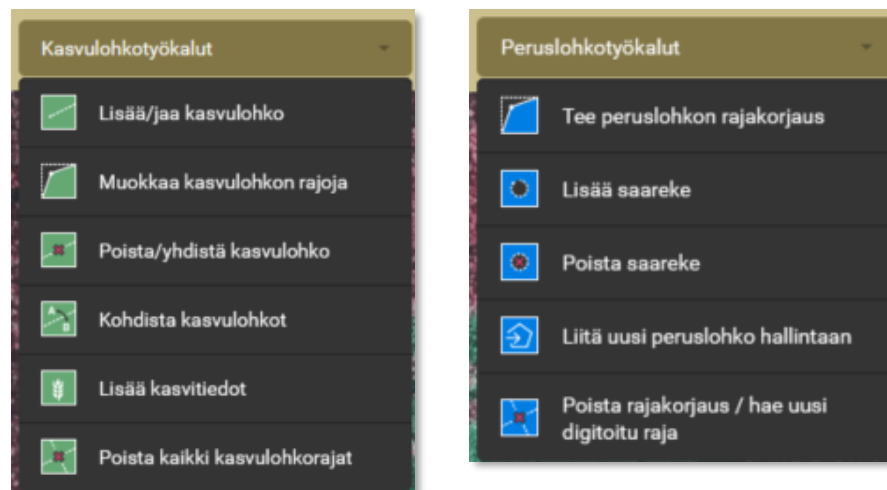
Kasvulohkotyökalut

Lisää/jaa kasvulohko

Muokkaa kasvulohkon rajoja

Poista/yhdistä kasvulohko

Kohdista kasvulohkot

Lisää kasvitiedot

Poista kaikki kasvulohkorajat

Peruslohkotyökalut

Tee peruslohkon rajakorjaus

Lisää saareke

Poista saareke

Liitä uusi peruslohko hallintaan

Poista rajakorjaus / hae uusi digitoitu raja